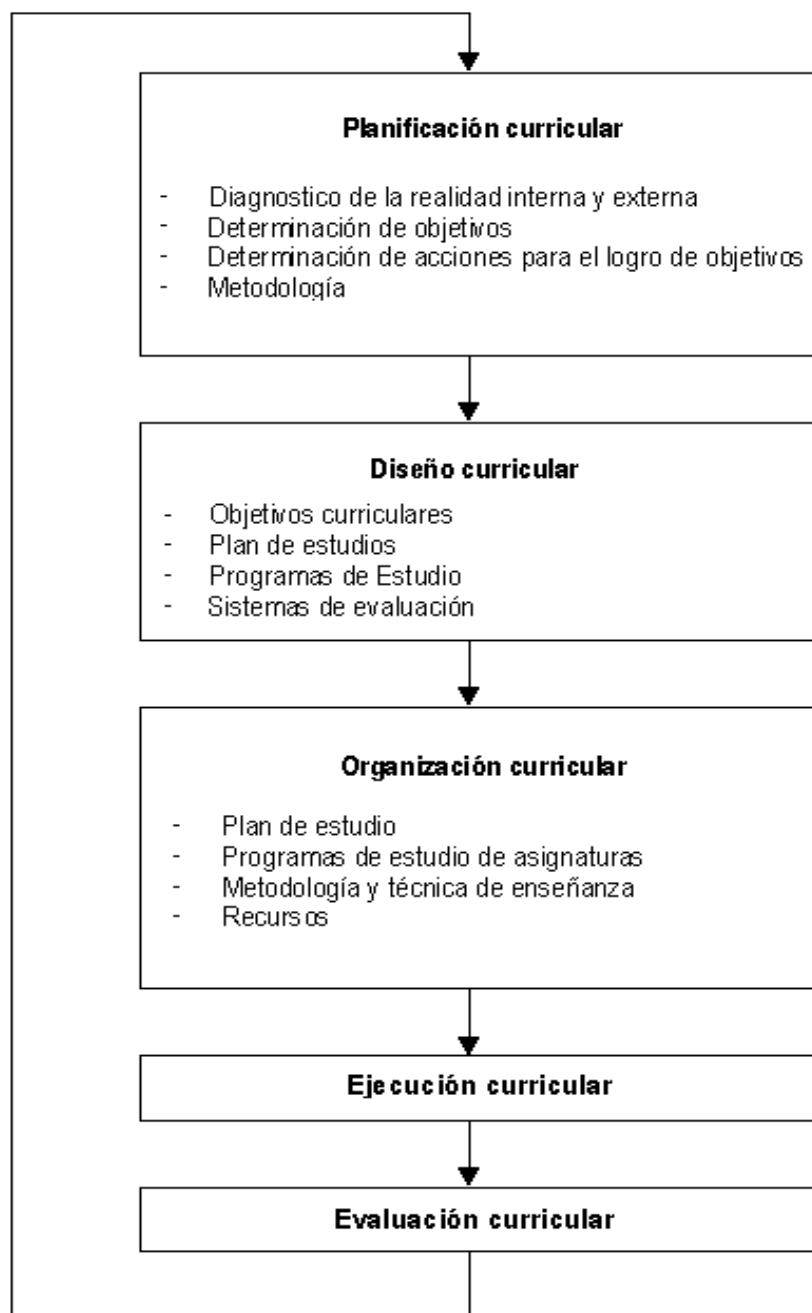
Planificación curricular

- Diagnostico de la realidad interna y externa
- Determinación de objetivos
- Determinación de acciones para el logro de objetivos
- Metodología

Diseño curricular

- Objetivos curriculares
- Plan de estudios
- Programas de Estudio
- Sistemas de evaluación

Organización curricular

- Plan de estudio
- Programas de estudio de asignaturas
- Metodología y técnica de enseñanza
- Recursos

Ejecución curricular

Evaluación curricular